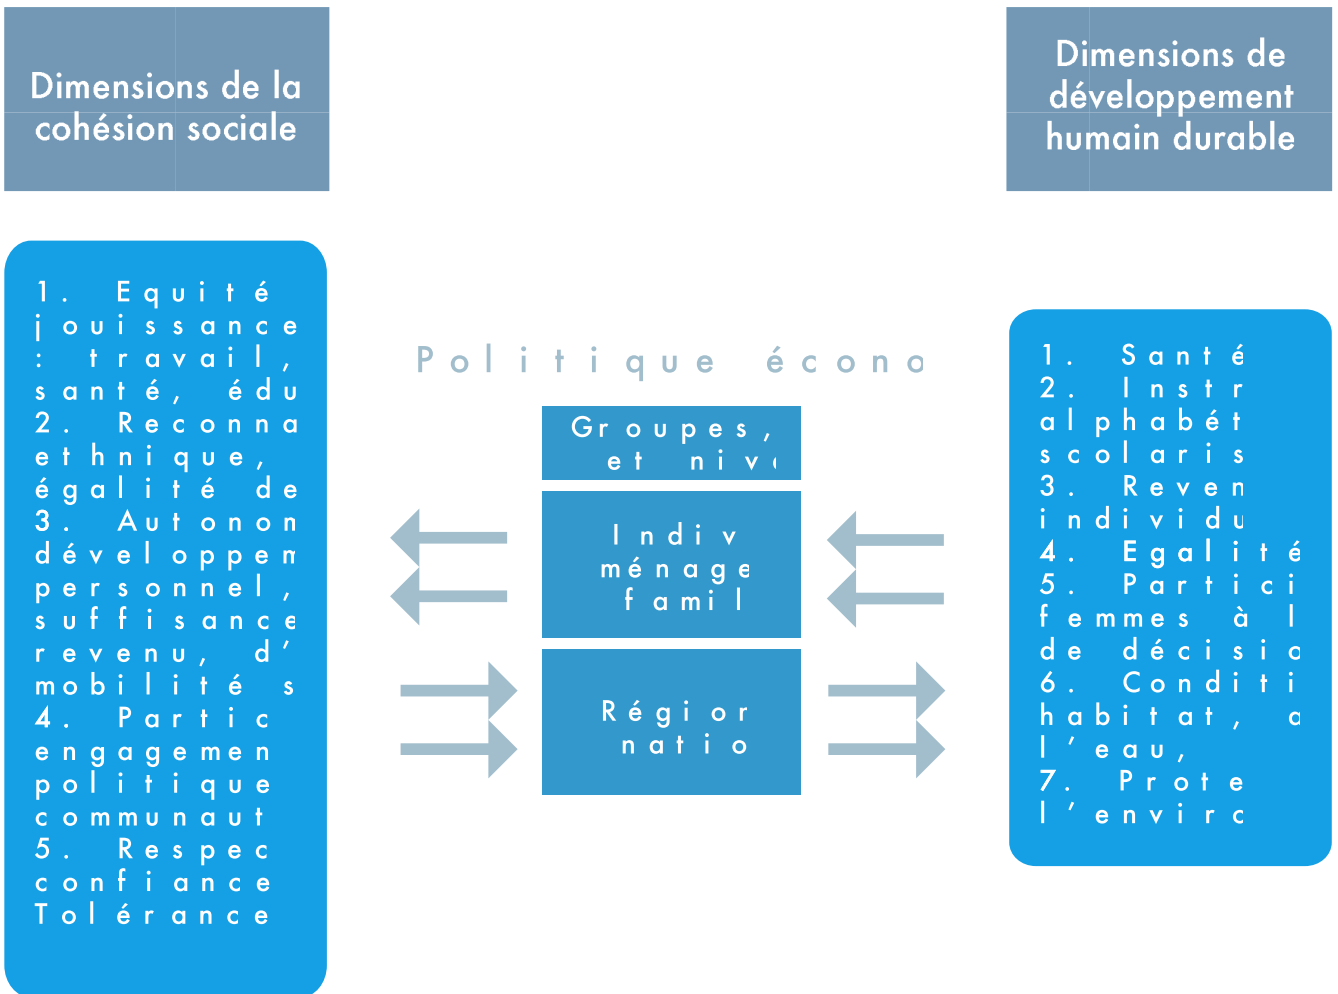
Dimensions de la cohésion sociale

Dimensions de développement humain durable

1. Equité jouissance : travail, santé, édu
2. Reconna ethnique, égalité de
3. Autonom développem personnel, suffisance revenu, d' mobilité s
4. Partic engagemen politique communaut
5. Respec confiance Tolérance

Politique écono

Groupes, et niv

Indiv ménage famil

Régio natio

1. Santé
2. Instr alphabét scolaris
3. Reven individu
4. Egalité
5. Partici femmes à l de décisio
6. Conditi habitat, a l'eau,
7. Prote l'enviro